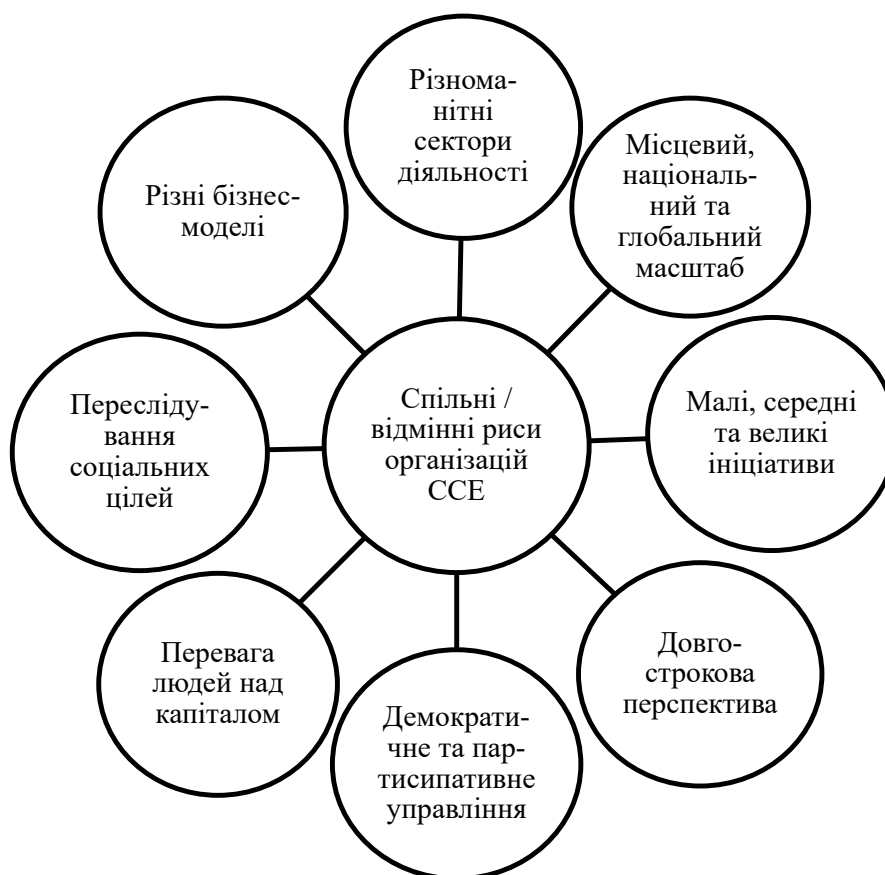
Різноманітні сектори діяльності

Різні бізнес-моделі

Місцевий, національний та глобальний масштаб

Переслідування соціальних цілей

Спільні / відмінні риси організацій ССЕ

Малі, середні та великі ініціативи

Перевага людей над капіталом

Довгострокова перспектива

Демократичне та партисипативне управління